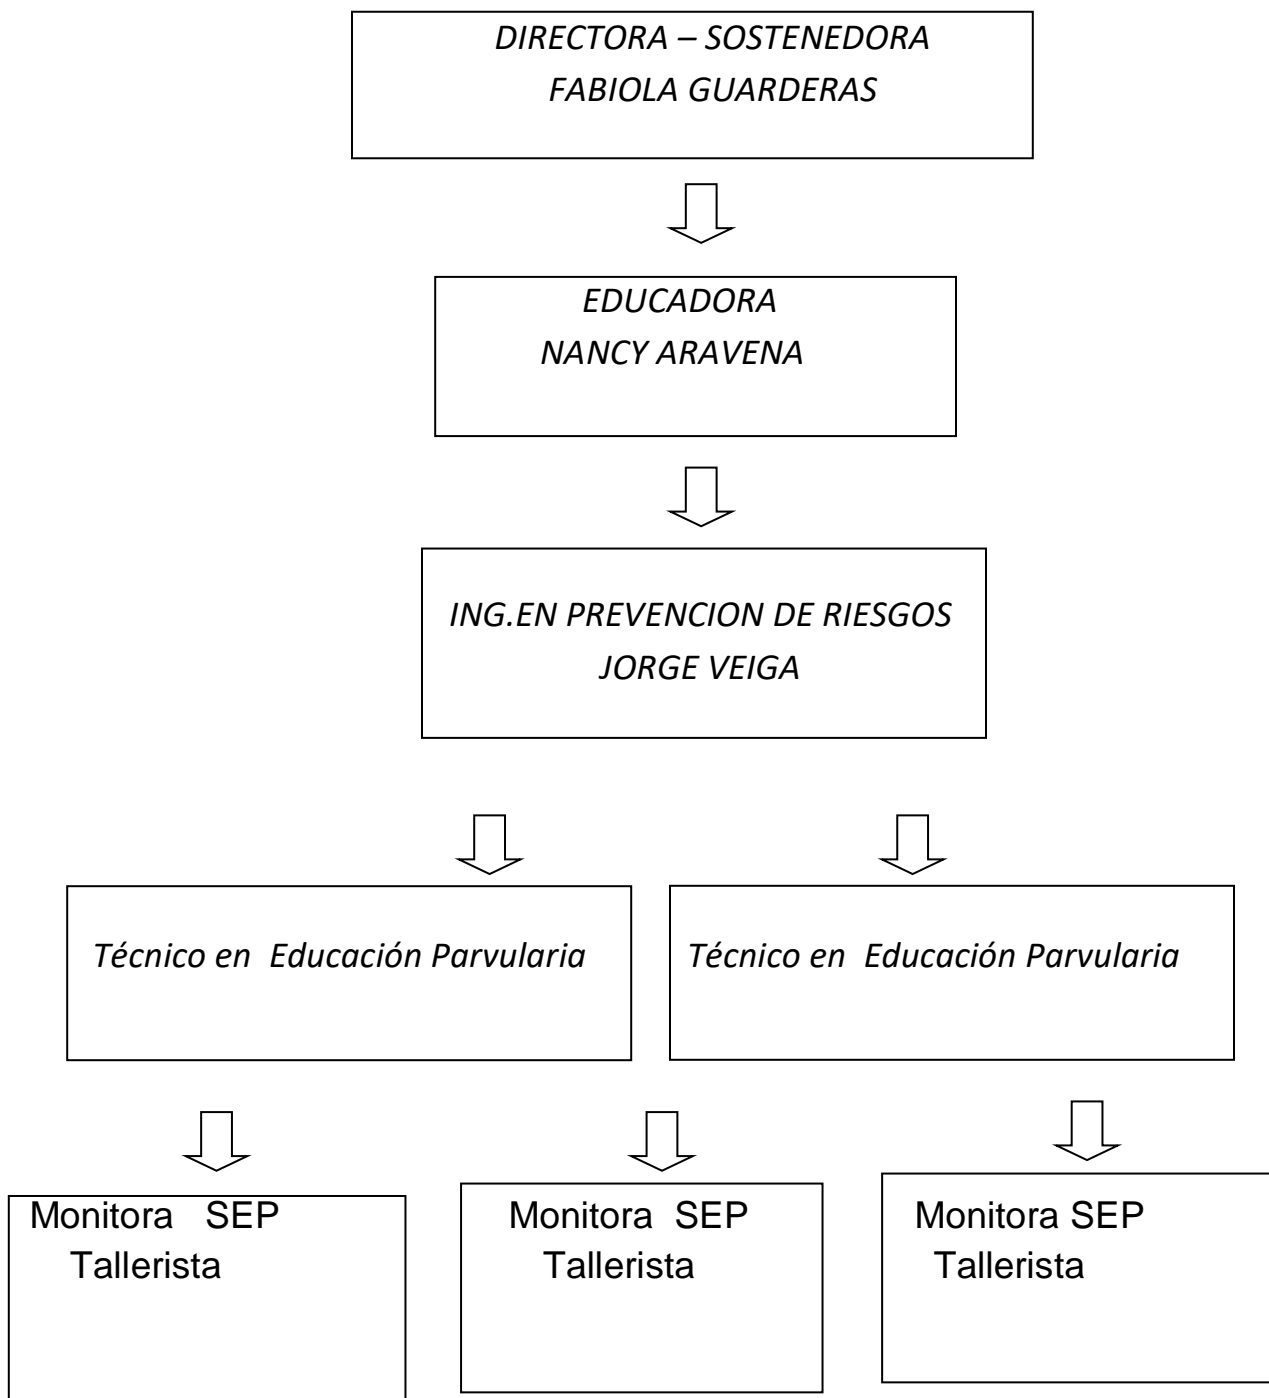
DIRECTORA – SOSTENEDORA
FABIOLA GUARDERAS

EDUCADORA
NANCY ARAVENA

ING.EN PREVENCION DE RIESGOS
JORGE VEIGA

Técnico en Educación Parvularia

Técnico en Educación Parvularia

Monitora SEP
Tallerista

Monitora SEP
Tallerista

Monitora SEP
Tallerista